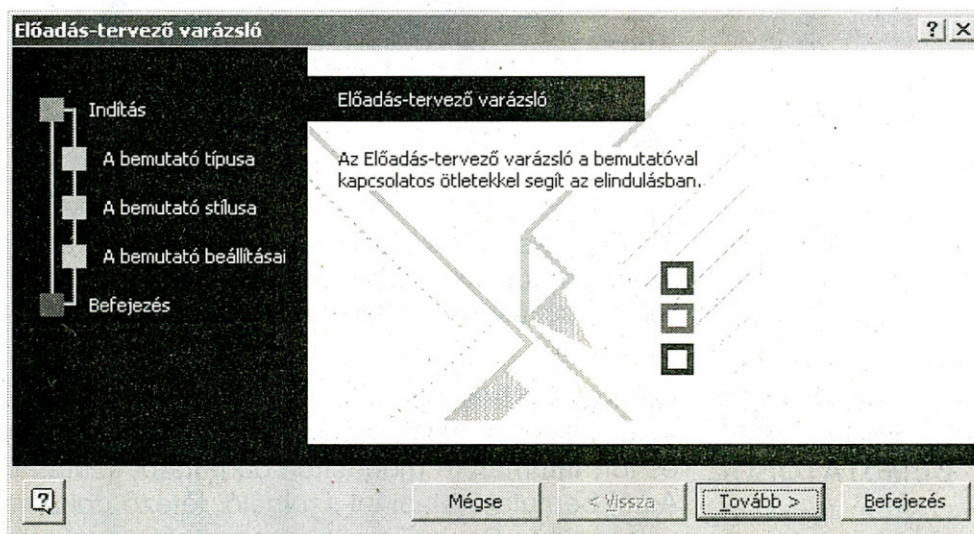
Előadás-tervező varázsló

? X

Indítás

A bemutató típusa

A bemutató stílusa

A bemutató beállításai

Befejezés

Előadás-tervező varázsló

Az Előadás-tervező varázsló a bemutatóval kapcsolatos ötletekkel segít az elindulásban.

?

Mégse

< Vissza

Tovább >

Befejezés